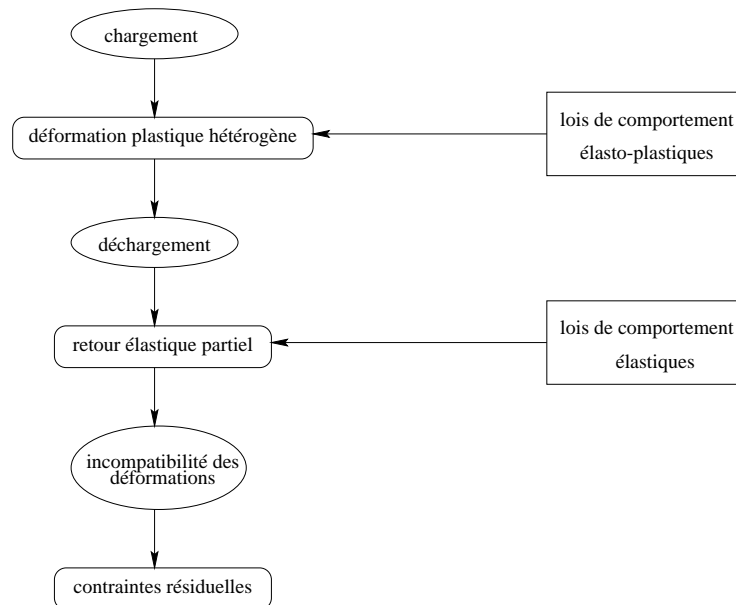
chargement

déformation plastique hétérogène

lois de comportement élasto-plastiques

déchargement

retour élastique partiel

lois de comportement élastiques

incompatibilité des déformations

contraintes résiduelles